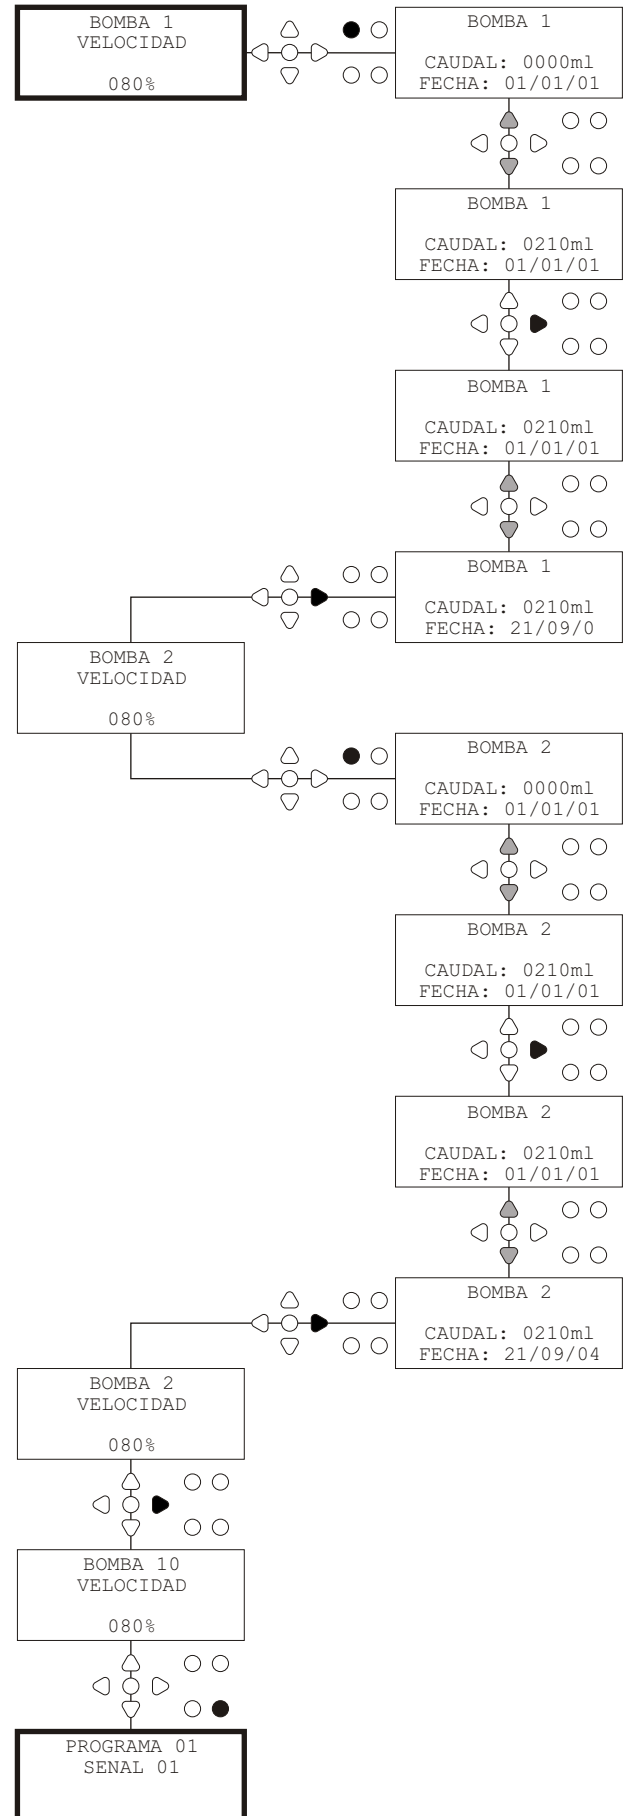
BOMBA 1
VELOCIDAD

080%

BOMBA 1

CAUDAL: 0000ml
FECHA: 01/01/01

BOMBA 1

CAUDAL: 0210ml
FECHA: 01/01/01

BOMBA 1

CAUDAL: 0210ml
FECHA: 01/01/01

BOMBA 1

CAUDAL: 0210ml
FECHA: 21/09/0

BOMBA 2
VELOCIDAD

080%

BOMBA 2

CAUDAL: 0000ml
FECHA: 01/01/01

BOMBA 2

CAUDAL: 0210ml
FECHA: 01/01/01

BOMBA 2

CAUDAL: 0210ml
FECHA: 01/01/01

BOMBA 2

CAUDAL: 0210ml
FECHA: 21/09/04

BOMBA 2
VELOCIDAD

080%

BOMBA 10
VELOCIDAD

080%

PROGRAMA 01
SENAL 01